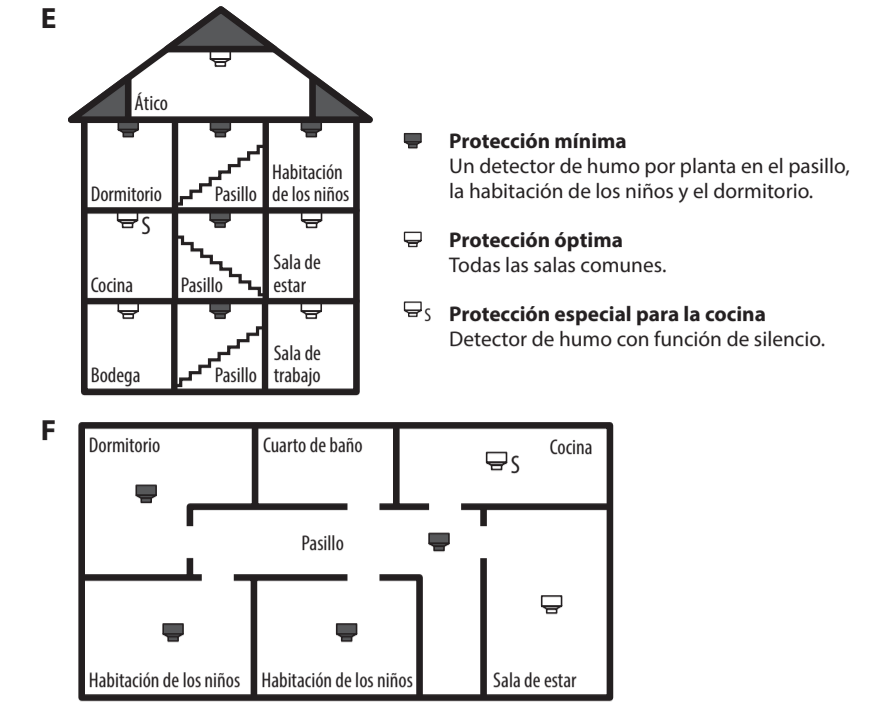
E

Ático

Dormitorio

Pasillo

Habitación de los niños

S

Cocina

Pasillo

Sala de estar

Bodega

Pasillo

Sala de trabajo

**Protección mínima**
Un detector de humo por planta en el pasillo, la habitación de los niños y el dormitorio.

**Protección óptima**
Todas las salas comunes.

S **Protección especial para la cocina**
Detector de humo con función de silencio.

F

Dormitorio

Cuarto de baño

Cocina

S

Pasillo

Habitación de los niños

Habitación de los niños

Sala de estar